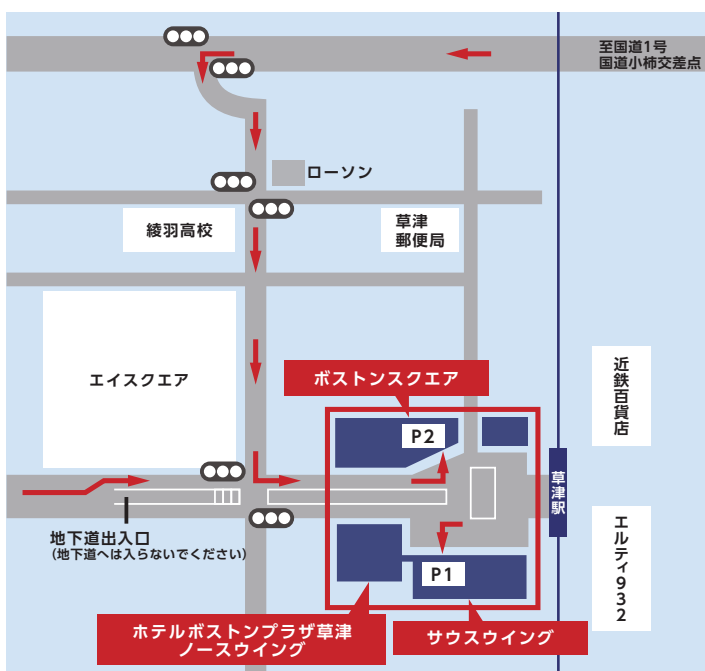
至国道1号
国道小柿交差点

ローソン

綾羽高校

草津
郵便局

エイスクエア

ボストンスクエア

P2

近鉄百貨店

草津駅

地下道出入口
(地下道へは入らないでください)

P1

エルティ932

ホテルボストンプラザ草津
ノースウイング

サウスウイング